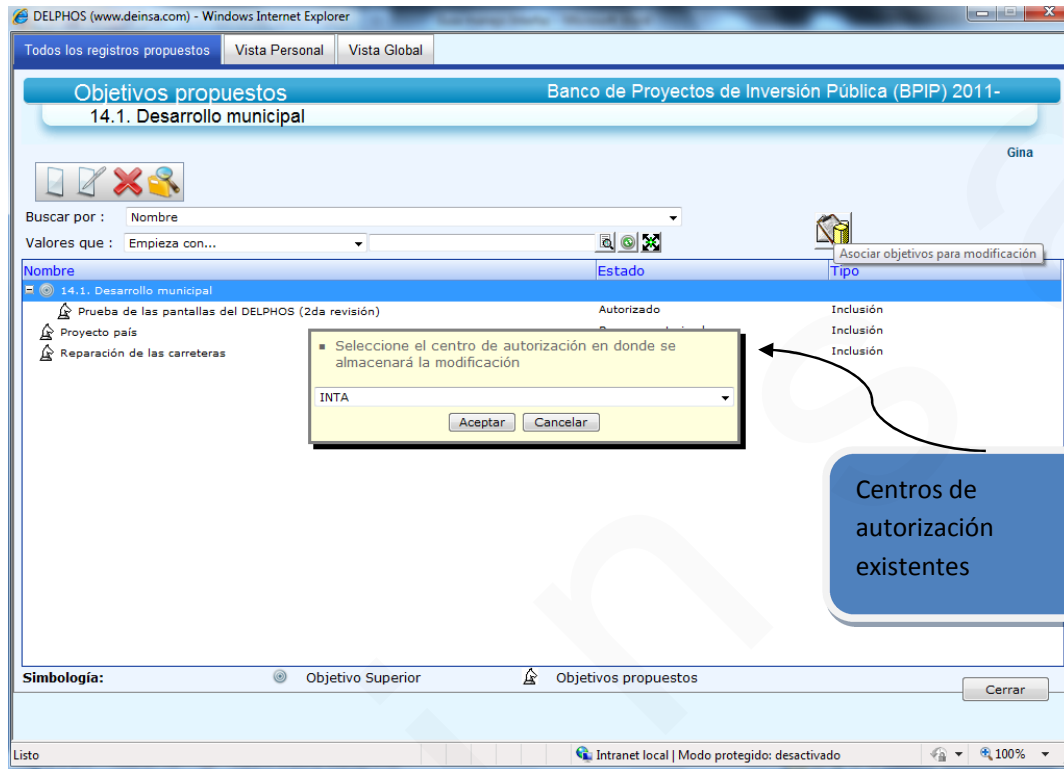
DELPHOS (www.deinsa.com) - Windows Internet Explorer

Todos los registros propuestos | Vista Personal | Vista Global

Objetivos propuestos
Banco de Proyectos de Inversión Pública (BPIP) 2011-
14.1. Desarrollo municipal

Gina

Buscar por : Nombre
Valores que : Empieza con...

Asociar objetivos para modificación

| Nombre | Estado | Tipo |
|---|---|---|
| 14.1. Desarrollo municipal | | |
| Prueba de las pantallas del DELPHOS (2da revisión) | Autorizado | Inclusión |
| Proyecto país | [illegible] | Inclusión |
| Reparación de las carreteras | | Inclusión |

Seleccione el centro de autorización en donde se almacenará la modificación

INTA

Aceptar Cancelar

Centros de autorización existentes

Simbología: Objetivo Superior Objetivos propuestos

Cerrar

Listo
Intranet local | Modo protegido: desactivado
100%